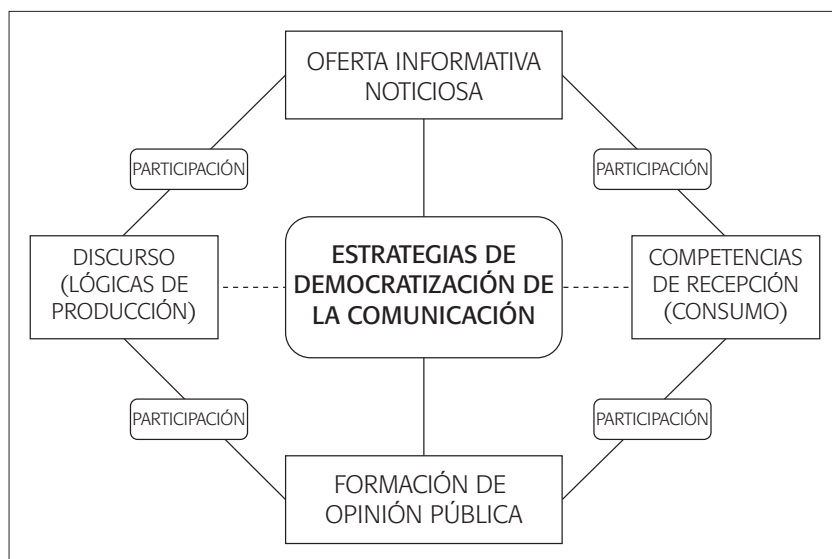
OFERTA INFORMATIVA NOTICIOSA

PARTICIPACIÓN

PARTICIPACIÓN

DISCURSO (LÓGICAS DE PRODUCCIÓN)

ESTRATEGIAS DE DEMOCRATIZACIÓN DE LA COMUNICACIÓN

COMPETENCIAS DE RECEPCIÓN (CONSUMO)

PARTICIPACIÓN

PARTICIPACIÓN

FORMACIÓN DE OPINIÓN PÚBLICA